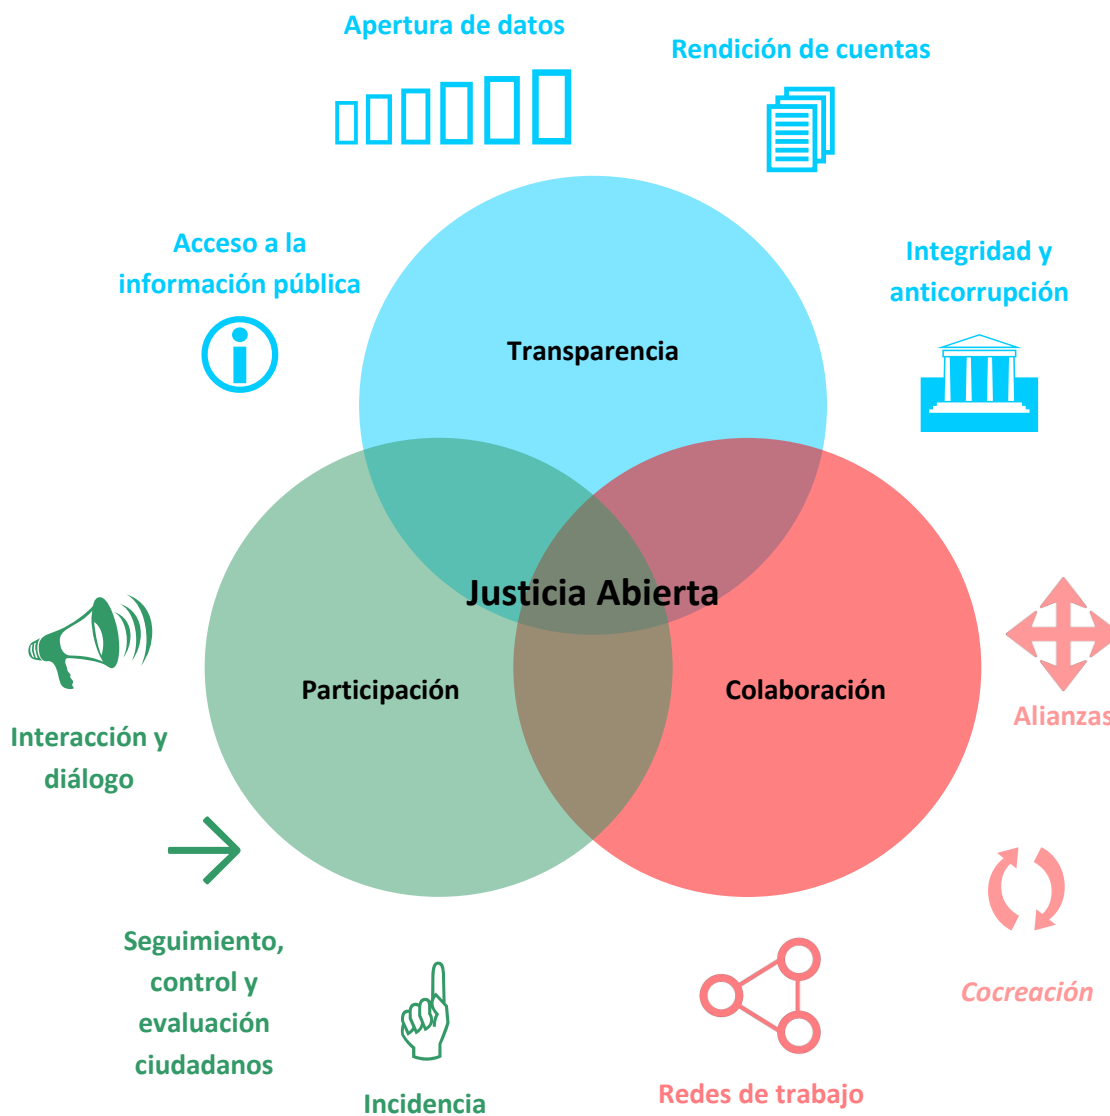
Apertura de datos

Rendición de cuentas

Acceso a la información pública

Integridad y anticorrupción

Transparencia

Justicia Abierta

Participación

Colaboración

Alianzas

Interacción y diálogo

Seguimiento, control y evaluación ciudadanos

Incidencia

Redes de trabajo

Cocreación